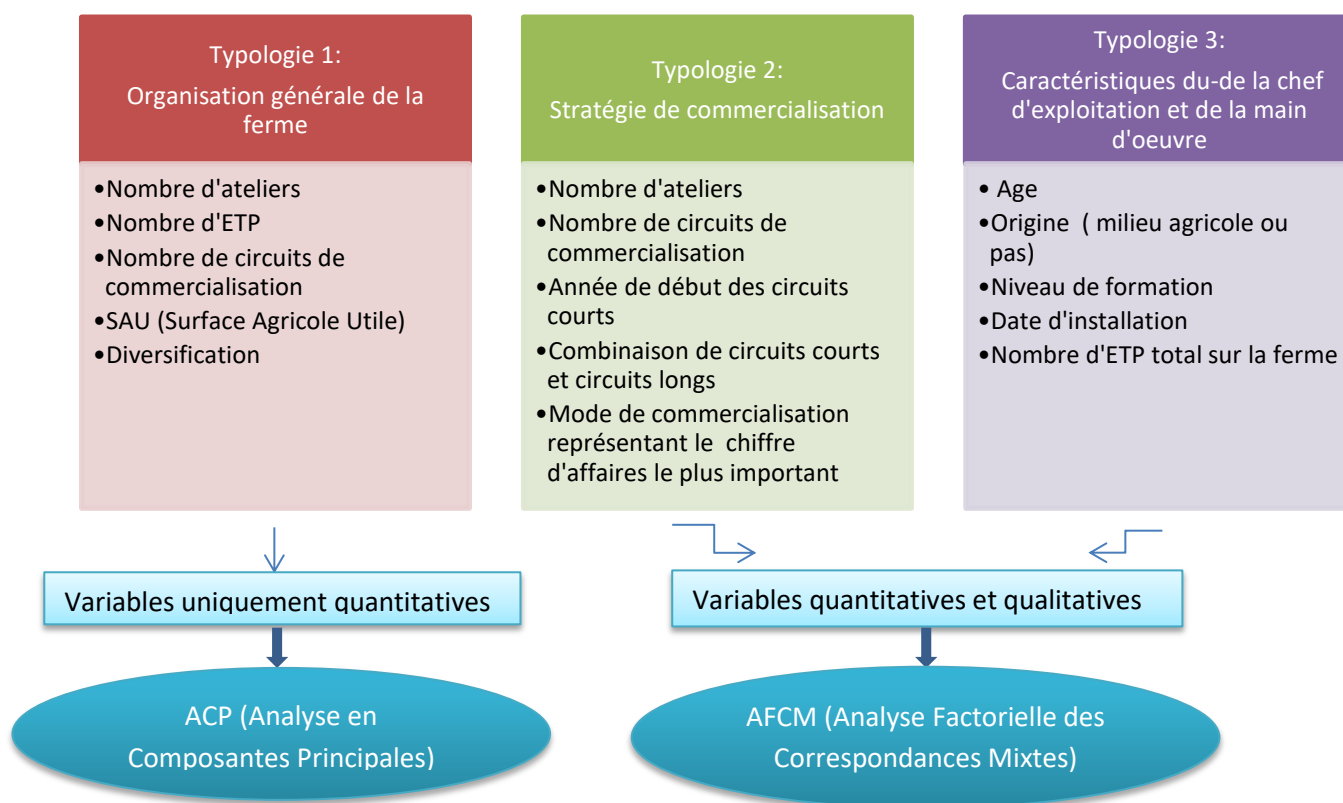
Typologie 1:
Organisation générale de la ferme

•Nombre d'ateliers
•Nombre d'ETP
•Nombre de circuits de commercialisation
•SAU (Surface Agricole Utile)
•Diversification

Typologie 2:
Stratégie de commercialisation

•Nombre d'ateliers
•Nombre de circuits de commercialisation
•Année de début des circuits courts
•Combinaison de circuits courts et circuits longs
•Mode de commercialisation représentant le chiffre d'affaires le plus important

Typologie 3:
Caractéristiques du-de la chef d'exploitation et de la main d'oeuvre

• Age
•Origine ( milieu agricole ou pas)
•Niveau de formation
•Date d'installation
•Nombre d'ETP total sur la ferme

Variables uniquement quantitatives

Variables quantitatives et qualitatives

ACP (Analyse en Composantes Principales)

AFCM (Analyse Factorielle des Correspondances Mixtes)